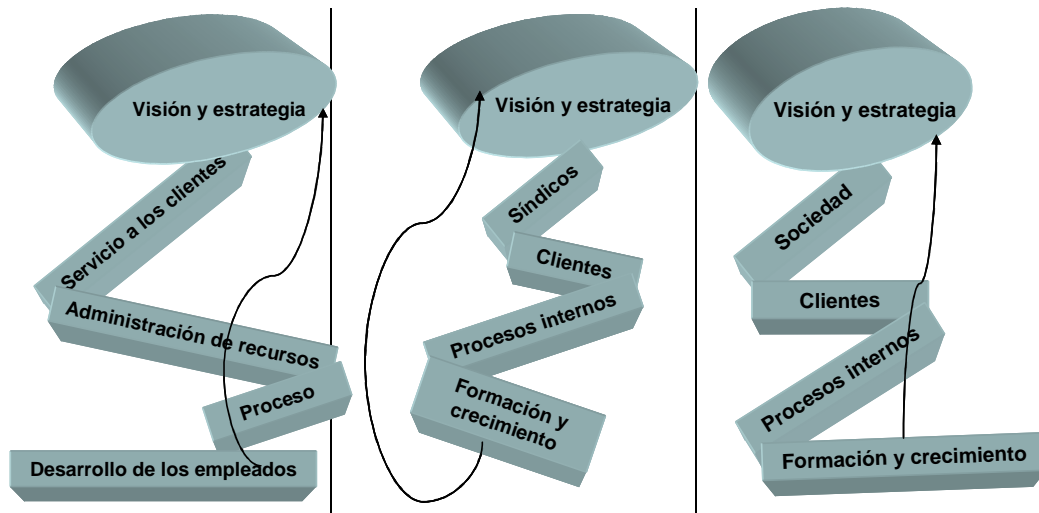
Visión y estrategia

Servicio a los clientes

Administración de recursos

Proceso

Desarrollo de los empleados

Visión y estrategia

Síndicos

Clientes

Procesos internos

Formación y crecimiento

Visión y estrategia

Sociedad

Clientes

Procesos internos

Formación y crecimiento